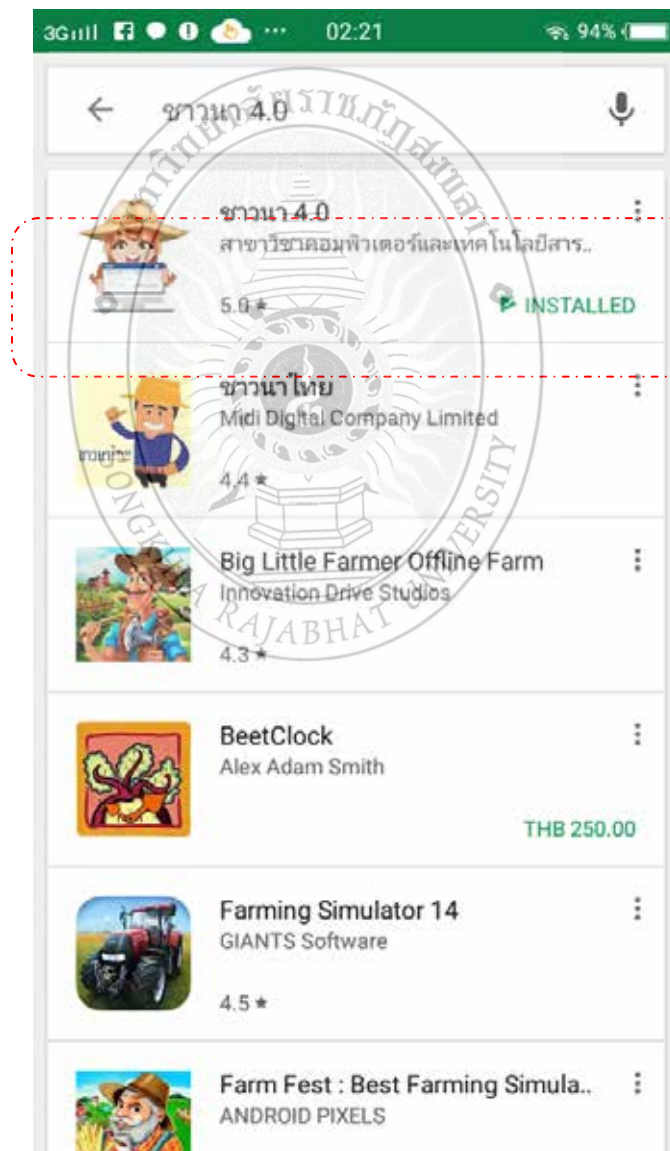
3G 02:21 94%

ชาวนา 4.0

ชาวนา 4.0
สาขาวิชาคอมพิวเตอร์และเทคโนโลยีสาร..
5.0 ★
INSTALLED

ชาวนาไทย
Midi Digital Company Limited
4.4 ★

Big Little Farmer Offline Farm
Innovation Drive Studios
4.3 ★

BeetClock
Alex Adam Smith
THB 250.00

Farming Simulator 14
GIANTS Software
4.5 ★

Farm Fest : Best Farming Simula..
ANDROID PIXELS

มหาวิทยาลัยราชภัฏสงขลา
SONGKHLA RAJABHAT UNIVERSITY